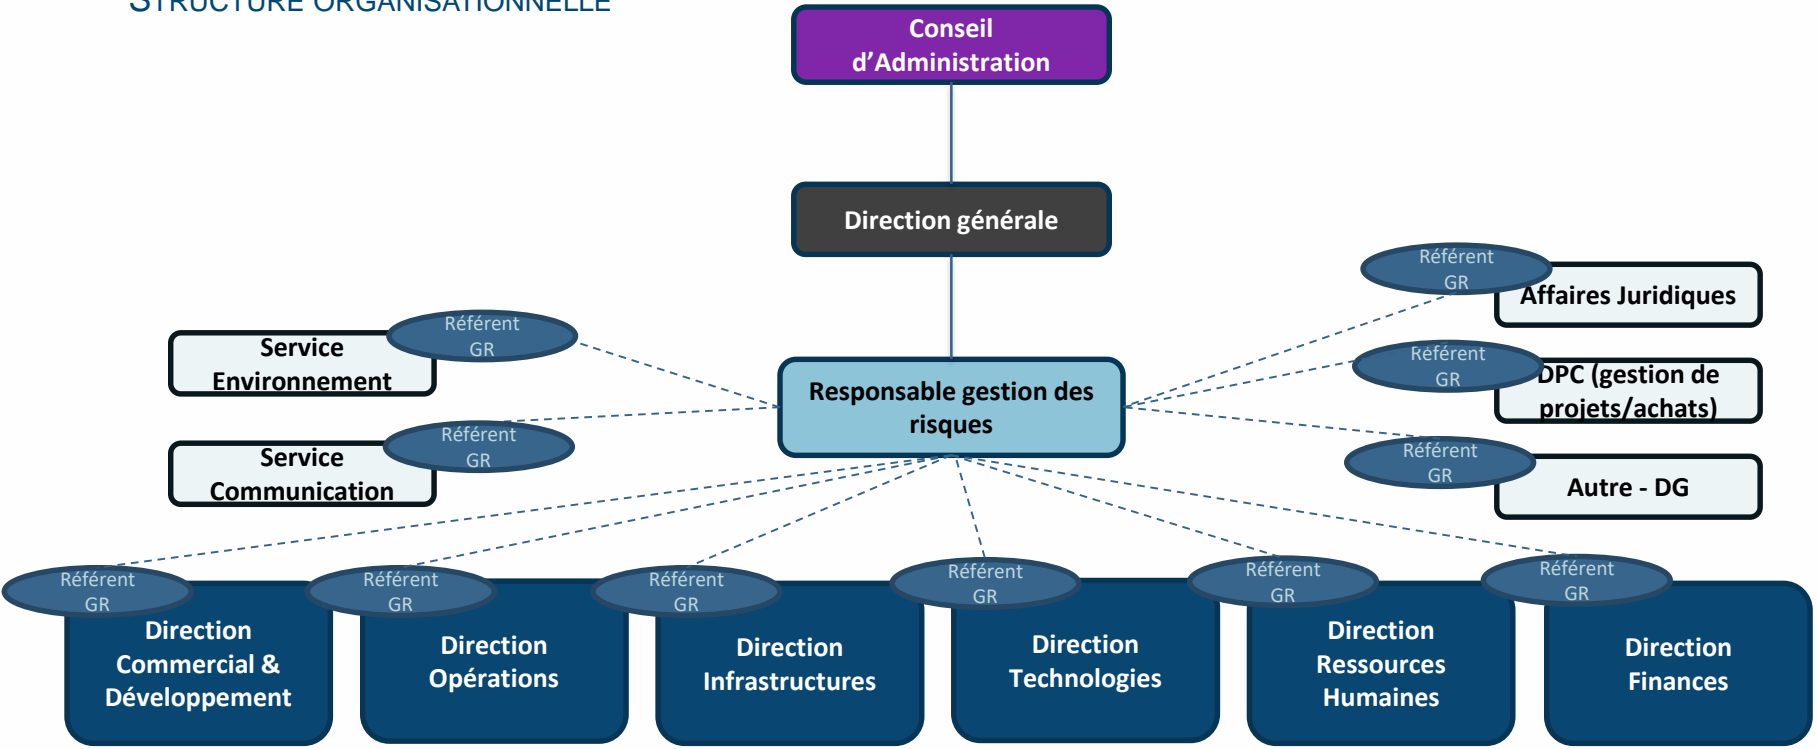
STRUCTURE ORGANISATIONNELLE

Conseil d'Administration

Direction générale

Responsable gestion des risques

Service Environnement
Référent GR

Service Communication
Référent GR

Référent GR
Affaires Juridiques

Référent GR
DPC (gestion de projets/achats)

Référent GR
Autre - DG

Référent GR
Direction Commercial & Développement

Référent GR
Direction Opérations

Référent GR
Direction Infrastructures

Référent GR
Direction Technologies

Référent GR
Direction Ressources Humaines

Référent GR
Direction Finances